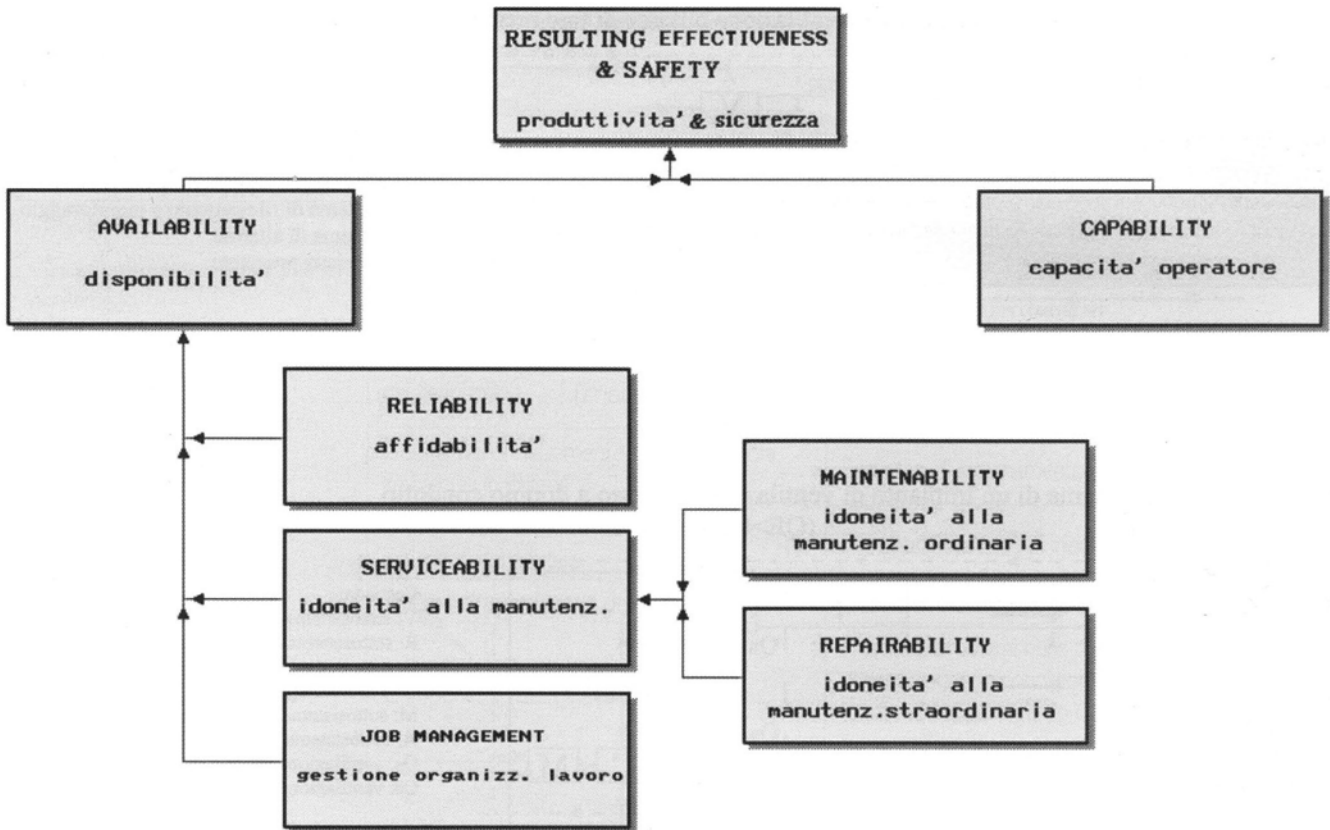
RESULTING EFFECTIVENESS & SAFETY
produttivita' & sicurezza

AVAILABILITY
disponibilita'

CAPABILITY
capacita' operatore

RELIABILITY
affidabilita'

MAINTENABILITY
idoneita' alla manutenz. ordinaria

SERVICEABILITY
idoneita' alla manutenz.

REPAIRABILITY
idoneita' alla manutenz.straordinaria

JOB MANAGEMENT
gestione organizz. lavoro